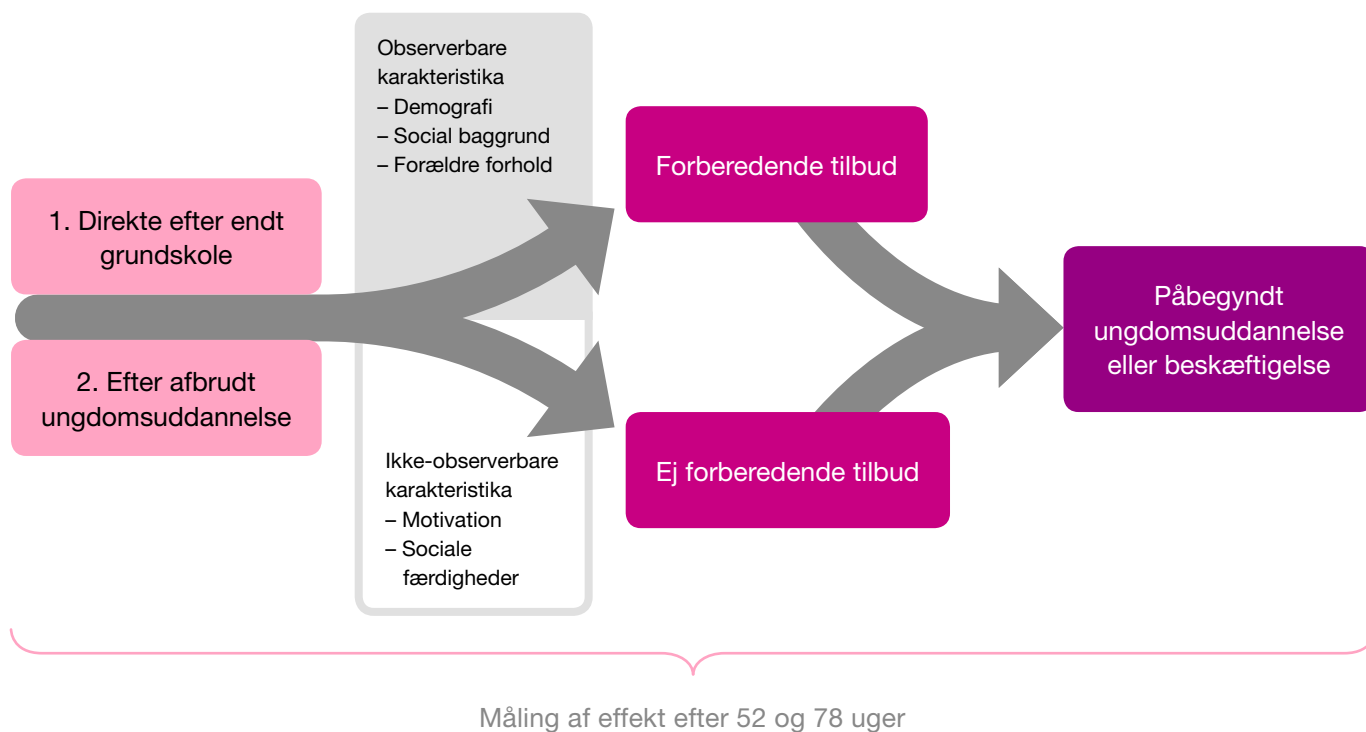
Observerbare karakteristika
– Demografi
– Social baggrund
– Forældre forhold

1. Direkte efter endt grundskole

2. Efter afbrudt ungdomsuddannelse

Ikke-observerbare karakteristika
– Motivation
– Sociale færdigheder

Forberedende tilbud

Ej forberedende tilbud

Påbegyndt ungdomsuddannelse eller beskæftigelse

Måling af effekt efter 52 og 78 uger